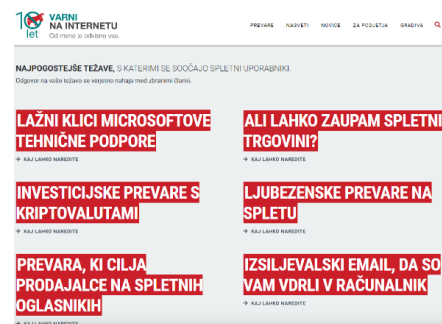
10 let VARNI NA INTERNETU
Od mene je odvisno vse.

PREVARE NASVETI NOVICE ZA PODJETJA GRADIVA

NAJPOGOSTEJŠE TEŽAVE, S KATERIMI SE SOOČAJO SPLETNI UPORABNIKI.

Odgovor na vašo težavo se verjetno nahaja med zbranimi članki.

LAŽNI KLICI MICROSOFTOVE TEHNIČNE PODPORE
KAJ LAHKO NAREDITE

ALI LAHKO ZAUPAM SPLETNI TRGOVINI?
KAJ LAHKO NAREDITE

INVESTICIJSKE PREVARE S KRIPTOVALUTAMI
KAJ LAHKO NAREDITE

LJUBEZENSKE PREVARE NA SPLETU
KAJ LAHKO NAREDITE

PREVARA, KI CILJA PRODAJALCE NA SPLETNIH OGLASNIKIH

IZSILJEVALSKI EMAIL, DA SO VAM VDRLI V RAČUNALNIK